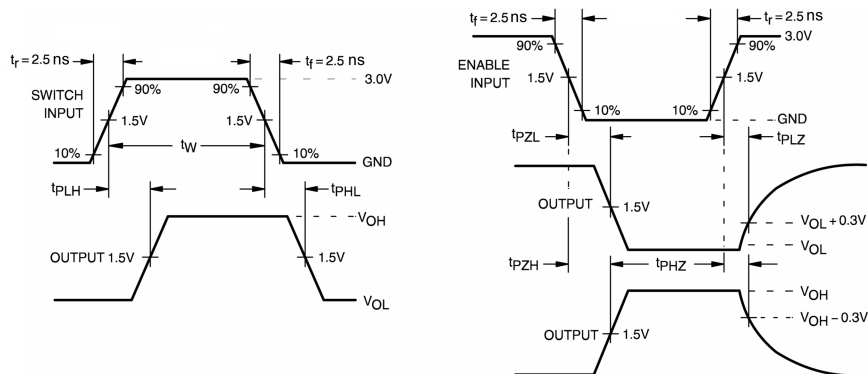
$t_r = 2.5$ ns

$t_f = 2.5$ ns

90%

90%

3.0V

SWITCH INPUT

1.5V

1.5V

10%

$t_W$

10%

GND

$t_{PLH}$

$t_{PHL}$

$V_{OH}$

OUTPUT 1.5V

1.5V

$V_{OL}$

$t_f = 2.5$ ns

$t_r = 2.5$ ns

90%

90%

3.0V

ENABLE INPUT

1.5V

1.5V

10%

10%

GND

$t_{PZL}$

$t_{PLZ}$

OUTPUT

1.5V

$V_{OL} + 0.3V$

$V_{OL}$

$t_{PZH}$

$t_{PHZ}$

$V_{OH}$

OUTPUT

1.5V

$V_{OH} - 0.3V$